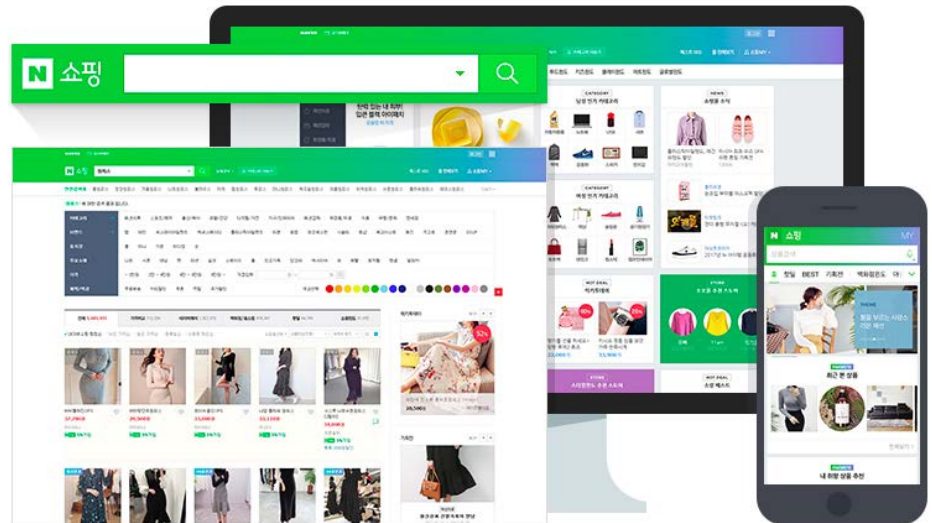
N 쇼핑

한파 있는 내 피부! 입문 블랙 아이템!

CATEGORY
남성 인기 카테고리

NEWS
쇼핑몰 소식

CATEGORY
여성 인기 카테고리

HOT DEAL

STORE

HOT DEAL

N 쇼핑

쇼핑

N 쇼핑 MY

랭킹 BEST 기획전 백화점윈도

THEME

최근 본 상품

내 취향 상품 추천